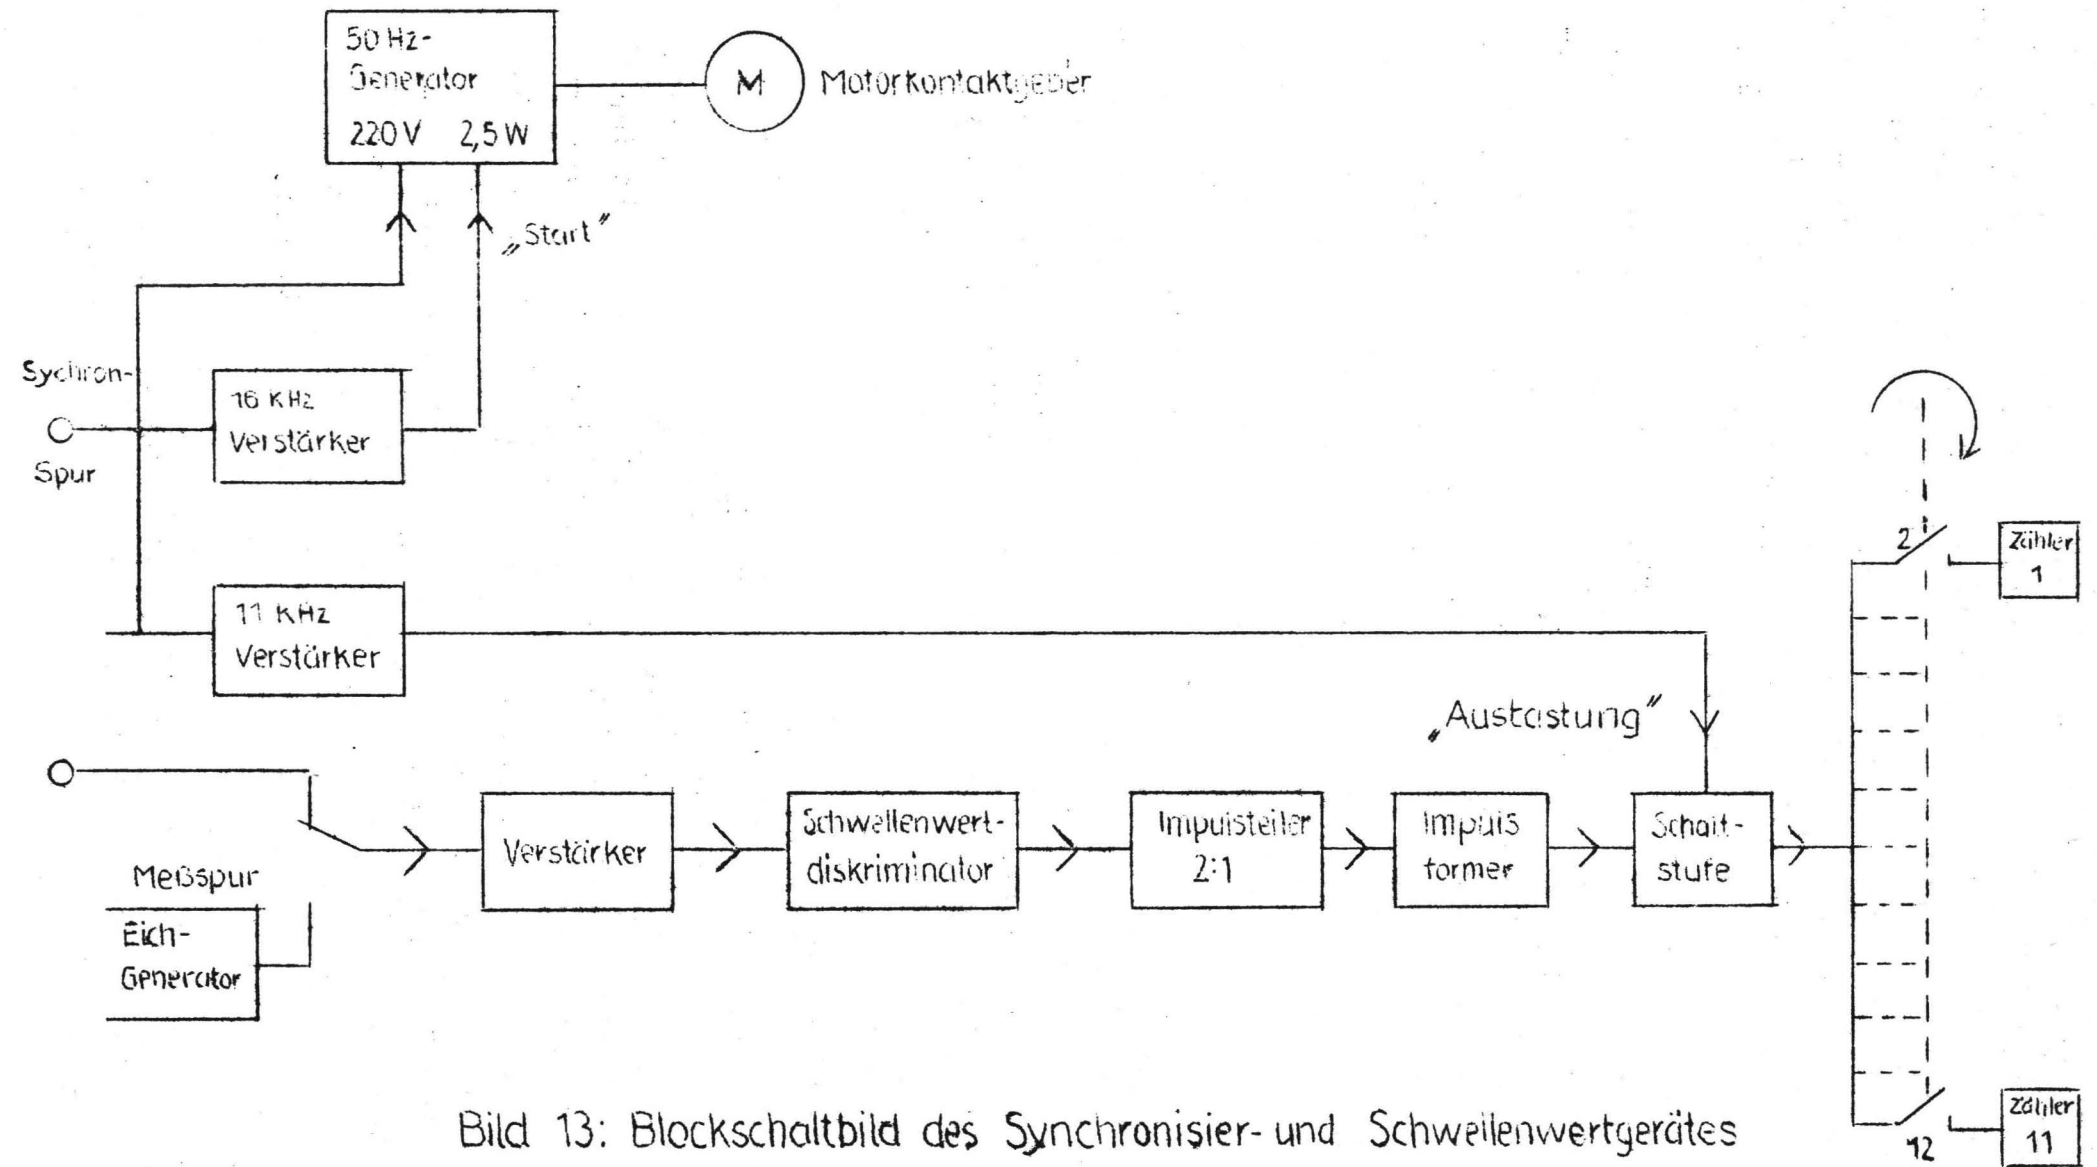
50 Hz-
Generator
220 V 2,5 W

M

Motorkontaktgeber

„Start"

Sychron-
Spur

16 KHz
Verstärker

11 KHz
Verstärker

„Austastung"

Meßspur

Eich-
Generator

Verstärker

Schwellenwert-
diskriminator

Impulsteiler
2:1

Impuls
former

Schalt-
stufe

2

Zähler
1

12

Zähler
11

Bild 13: Blockschaltbild des Synchronisier- und Schwellenwertgerätes